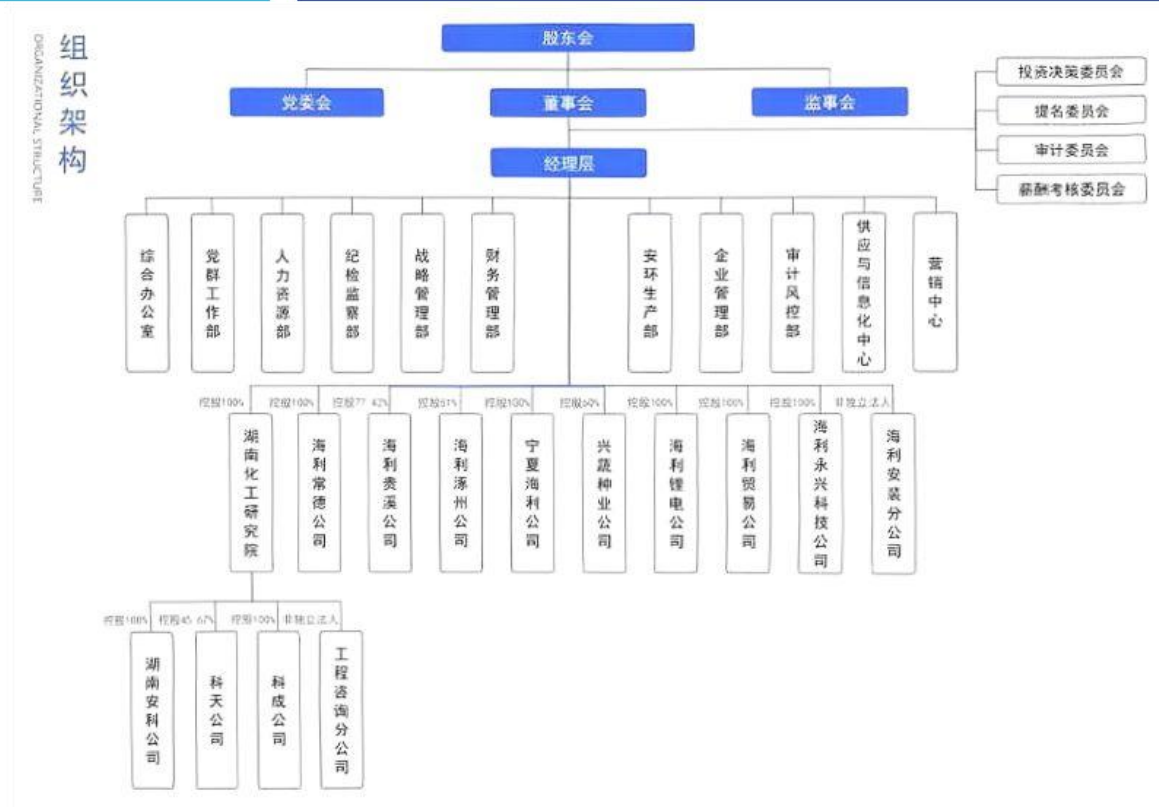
组织架构

ORGANIZATIONAL STRUCTURE

股东会

党委会

董事会

监事会

投资决策委员会

提名委员会

审计委员会

薪酬考核委员会

经理层

综合办公室

党群工作部

人力资源部

纪检监察部

战略管理部

财务管理部

安环生产部

企业管理部

审计风控部

供应与信息化中心

营销中心

控股100%

控股100%

控股77.42%

控股51%

控股100%

控股60%

控股100%

控股100%

控股100%

非独立法人

湖南化工研究院

海利常德公司

海利贵溪公司

海利涿州公司

宁夏海利公司

兴蔬种业公司

海利锂电公司

海利贸易公司

海利永兴科技公司

海利安装分公司

控股100%

控股45.67%

控股100%

非独立法人

湖南安科公司

科天公司

科成公司

工程咨询分公司